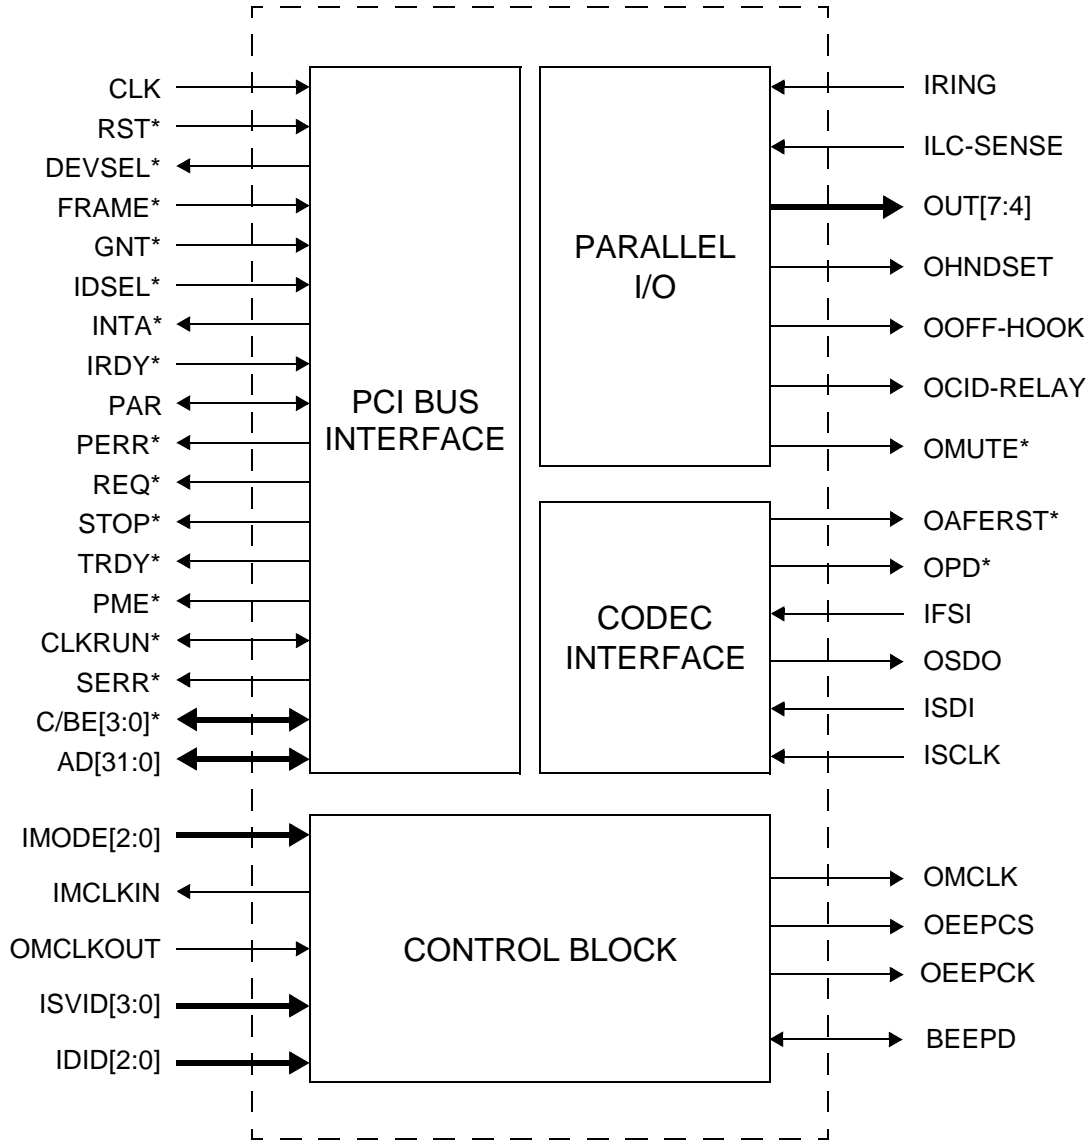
CLK
RST*
DEVSEL*
FRAME*
GNT*
IDSEL*
INTA*
IRDY*
PAR
PERR*
REQ*
STOP*
TRDY*
PME*
CLKRUN*
SERR*
C/BE[3:0]*
AD[31:0]

PCI BUS INTERFACE

PARALLEL I/O

IRING
ILC-SENSE
OUT[7:4]
OHNDSET
OOFF-HOOK
OCID-RELAY
OMUTE*

CODEC INTERFACE

OAFERST*
OPD*
IFSI
OSDO
ISDI
ISCLK

IMODE[2:0]
IMCLKIN
OMCLKOUT
ISVID[3:0]
IDID[2:0]

CONTROL BLOCK

OMCLK
OEEPCS
OEEPCK
BEEPD